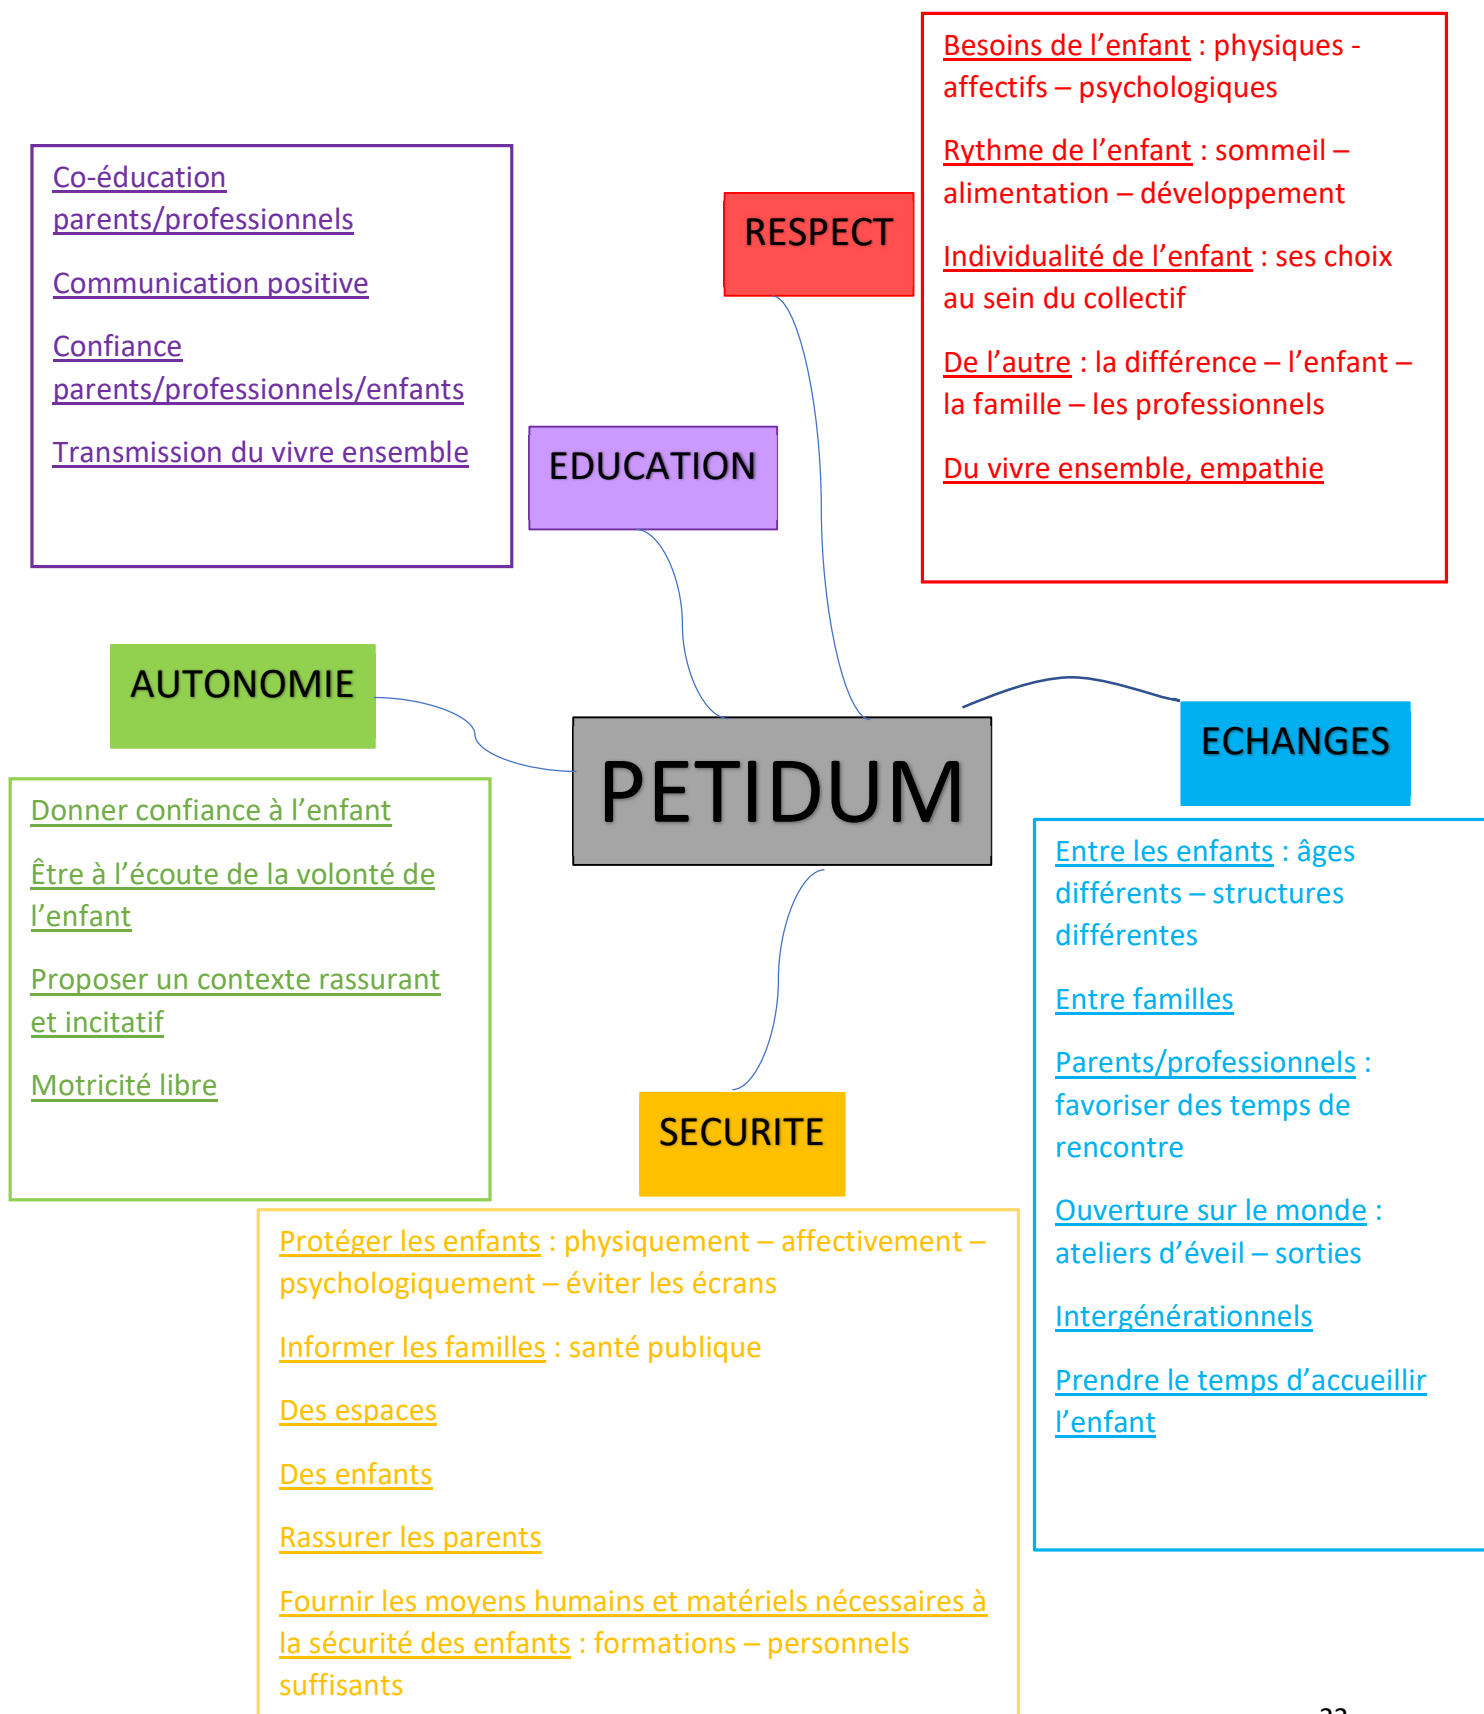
Besoins de l'enfant : physiques - affectifs – psychologiques

Rythme de l'enfant : sommeil – alimentation – développement

Individualité de l'enfant : ses choix au sein du collectif

De l'autre : la différence – l'enfant – la famille – les professionnels

Du vivre ensemble, empathie

RESPECT

Co-éducation parents/professionnels

Communication positive

Confiance parents/professionnels/enfants

Transmission du vivre ensemble

EDUCATION

AUTONOMIE

PETIDUM

ECHANGES

Donner confiance à l'enfant

Être à l'écoute de la volonté de l'enfant

Proposer un contexte rassurant et incitatif

Motricité libre

Entre les enfants : âges différents – structures différentes

Entre familles

Parents/professionnels : favoriser des temps de rencontre

Ouverture sur le monde : ateliers d'éveil – sorties

Intergénérationnels

Prendre le temps d'accueillir l'enfant

SECURITE

Protéger les enfants : physiquement – affectivement – psychologiquement – éviter les écrans

Informer les familles : santé publique

Des espaces

Des enfants

Rassurer les parents

Fournir les moyens humains et matériels nécessaires à la sécurité des enfants : formations – personnels suffisants

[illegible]